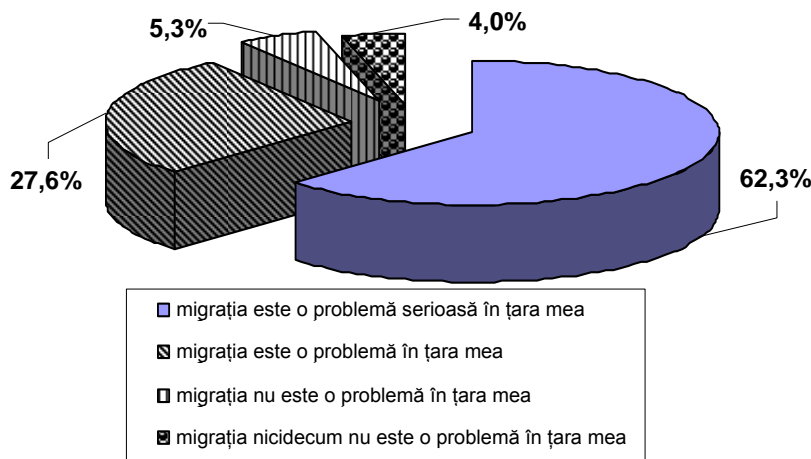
5,3%

4,0%

27,6%

62,3%

migrația este o problemă serioasă în țara mea

migrația este o problemă în țara mea

migrația nu este o problemă în țara mea

migrația nicidecum nu este o problemă în țara mea